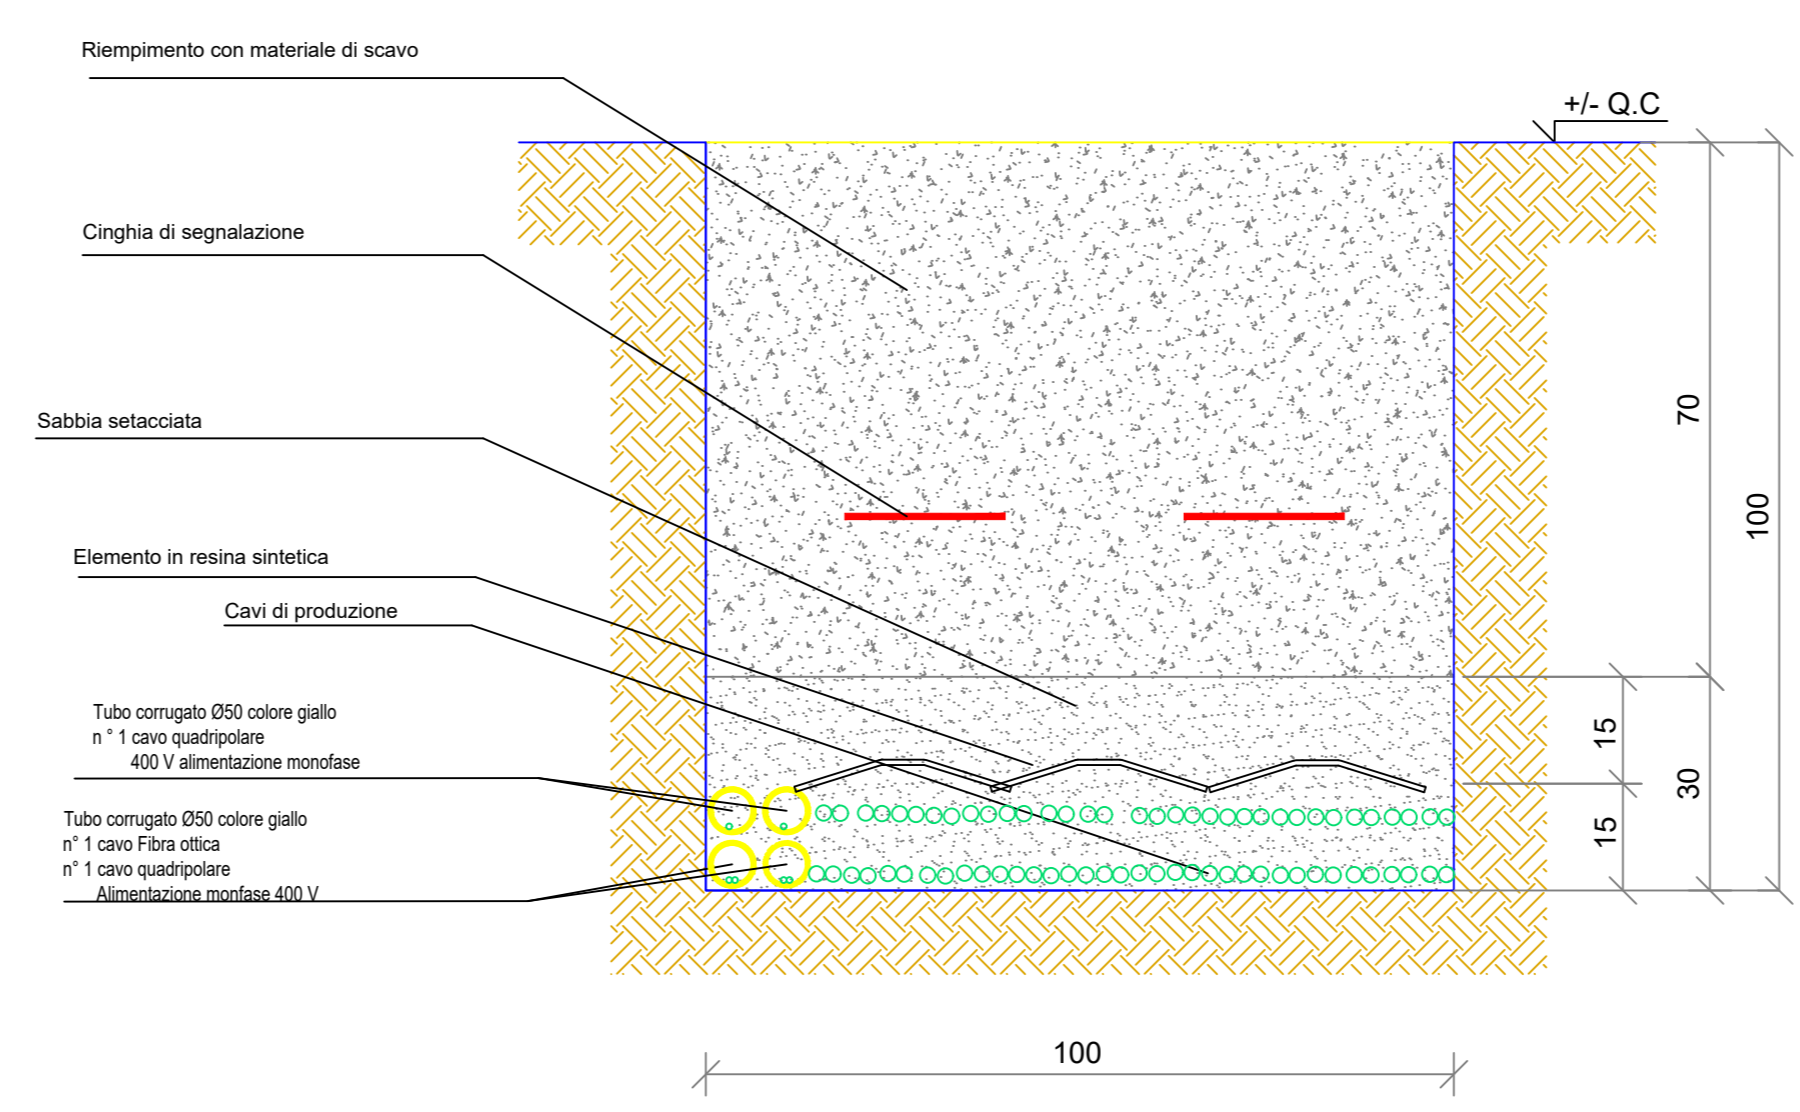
Riempimento con materiale di scavo

+/- Q.C

Cinghia di segnalazione

Sabbia setacciata

Elemento in resina sintetica

Cavi di produzione

Tubo corrugato Ø50 colore giallo
n ° 1 cavo quadripolare
400 V alimentazione monofase

Tubo corrugato Ø50 colore giallo
n° 1 cavo Fibra ottica
n° 1 cavo quadripolare
Alimentazione monfase 400 V

70

100

15

30

15

100